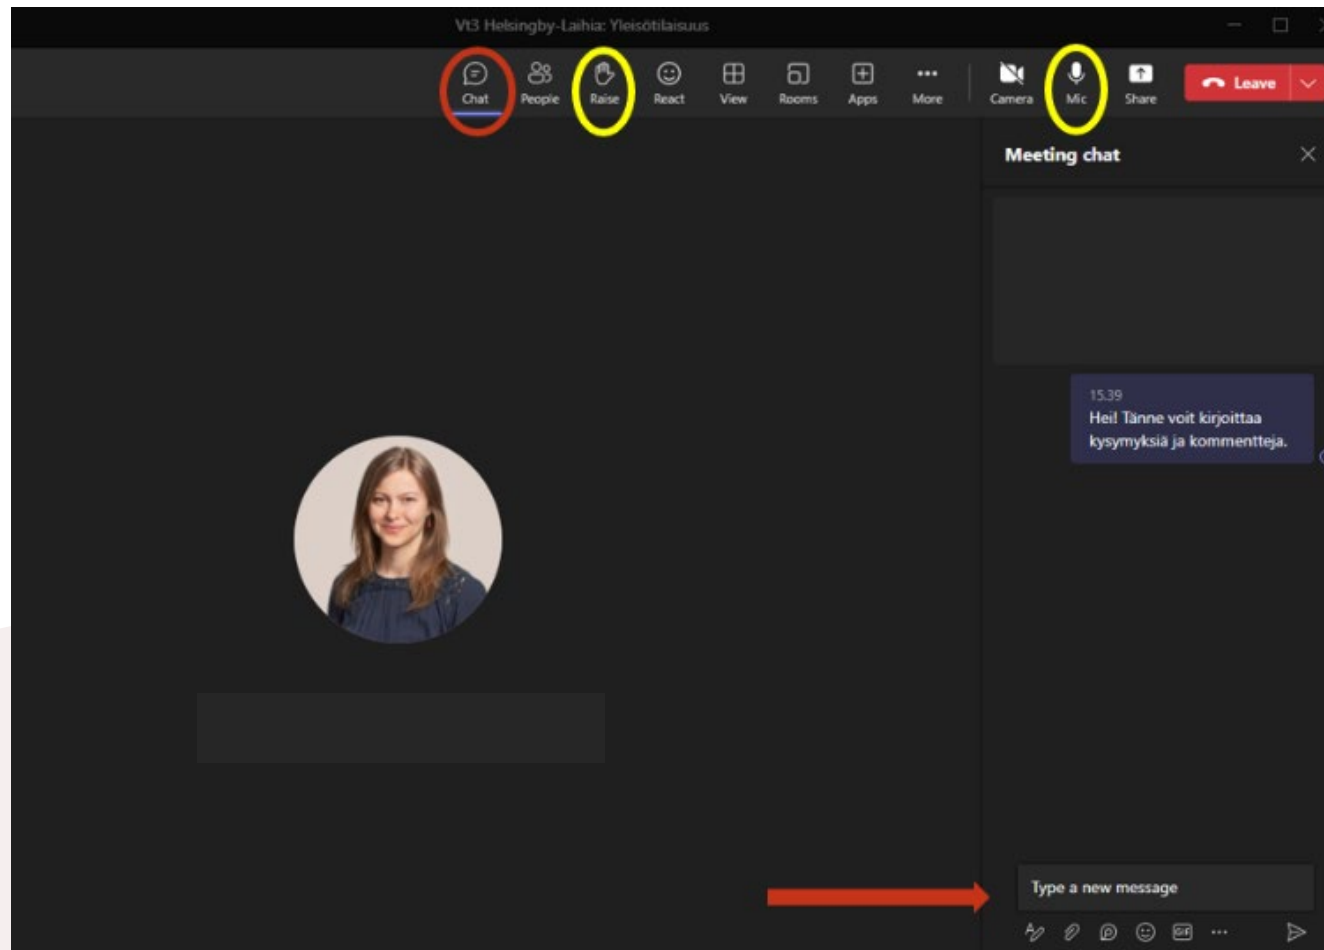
Vt3 Helsingby-Laihia: Yleisötilaisuus

Chat People Raise React View Rooms Apps More Camera Mic Share Leave

Meeting chat

15.39
Hei! Tänne voit kirjoittaa kysymyksiä ja kommentteja.

Type a new message